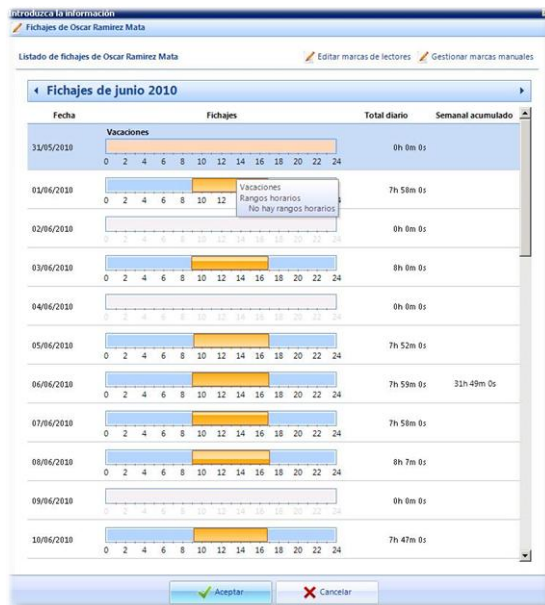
Introduzca la información

Fichajes de Oscar Ramírez Mata

Listado de fichajes de Oscar Ramírez Mata

Editar marcas de lectores

Gestionar marcas manuales

Fichajes de junio 2010

| Fecha | Fichajes | Total diario | Semanal acumulado |
|---|---|---|---|
| 31/05/2010 | Vacaciones 0 2 4 6 8 10 12 14 16 18 20 22 24 | 0h 0m 0s | |
| 01/06/2010 | 0 2 4 6 8 10 12 Vacaciones Rangos horarios No hay rangos horarios | 7h 58m 0s | |
| 02/06/2010 | 0 2 4 6 8 10 12 14 16 18 20 22 24 | 0h 0m 0s | |
| 03/06/2010 | 0 2 4 6 8 10 12 14 16 18 20 22 24 | 8h 0m 0s | |
| 04/06/2010 | 0 2 4 6 8 10 12 14 16 18 20 22 24 | 0h 0m 0s | |
| 05/06/2010 | 0 2 4 6 8 10 12 14 16 18 20 22 24 | 7h 52m 0s | |
| 06/06/2010 | 0 2 4 6 8 10 12 14 16 18 20 22 24 | 7h 59m 0s | 31h 49m 0s |
| 07/06/2010 | 0 2 4 6 8 10 12 14 16 18 20 22 24 | 7h 58m 0s | |
| 08/06/2010 | 0 2 4 6 8 10 12 14 16 18 20 22 24 | 8h 7m 0s | |
| 09/06/2010 | 0 2 4 6 8 10 12 14 16 18 20 22 24 | 0h 0m 0s | |
| 10/06/2010 | 0 2 4 6 8 10 12 14 16 18 20 22 24 | 7h 47m 0s | |

Aceptar

Cancelar